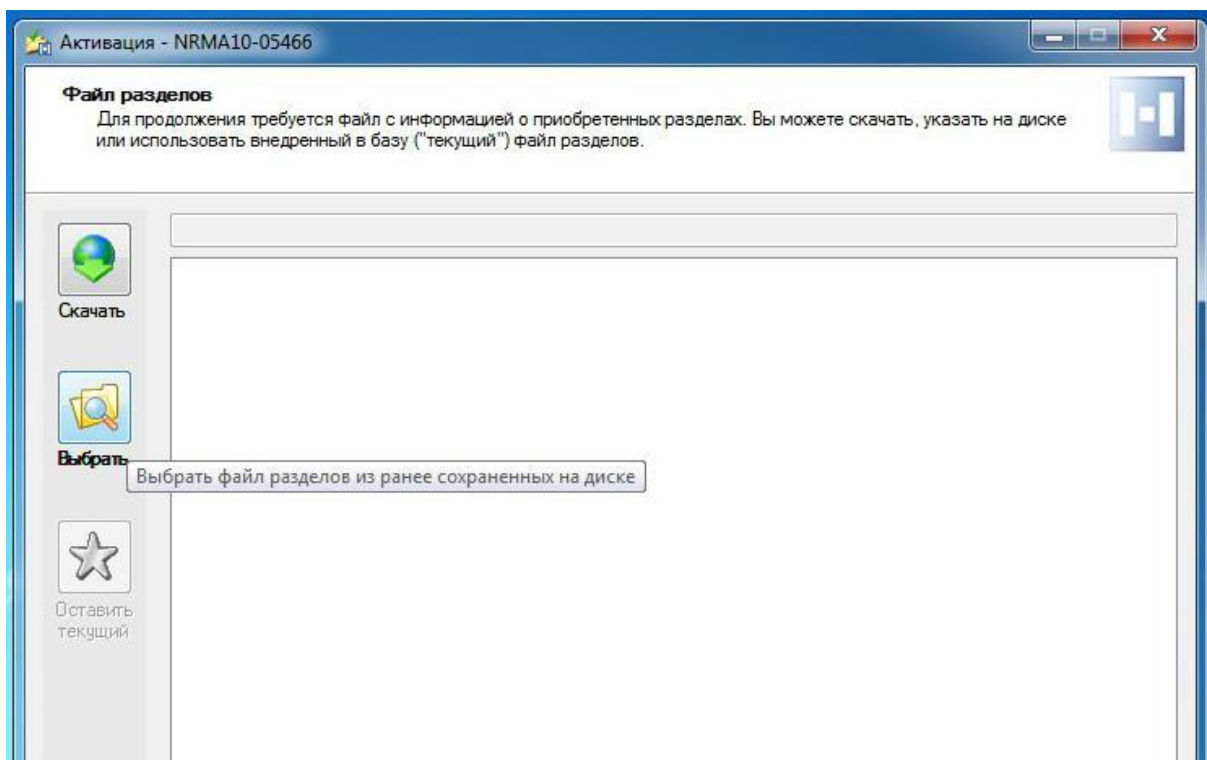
Активация - NRMA10-05466

Файл разделов

Для продолжения требуется файл с информацией о приобретенных разделах. Вы можете скачать, указать на диске или использовать внедренный в базу ("текущий") файл разделов.

Скачать

Выбрать

Выбрать файл разделов из ранее сохраненных на диске

Оставить текущий